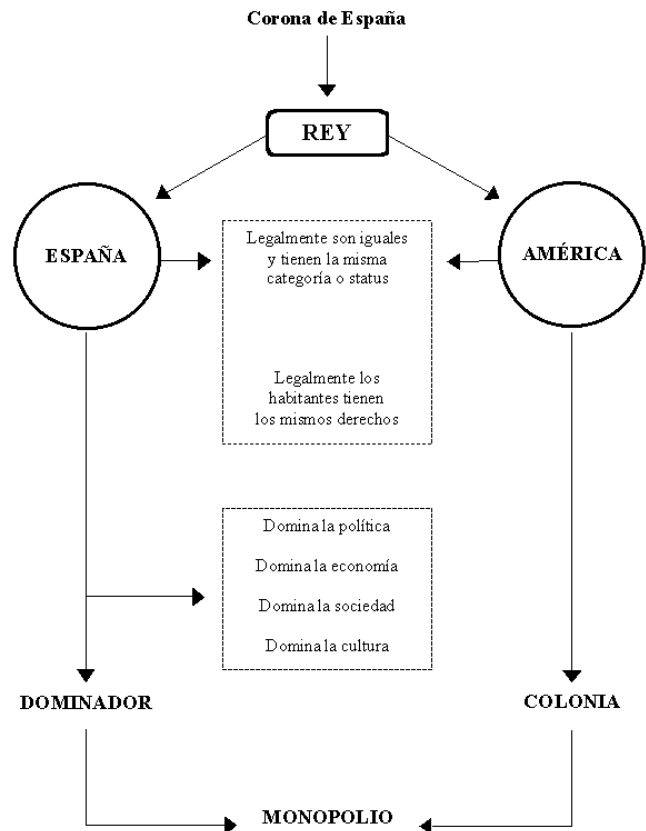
Corona de España

REY

ESPAÑA

Legalmente son iguales y tienen la misma categoría o status

Legalmente los habitantes tienen los mismos derechos

AMÉRICA

Domina la política

Domina la economía

Domina la sociedad

Domina la cultura

DOMINADOR

COLONIA

MONOPOLIO